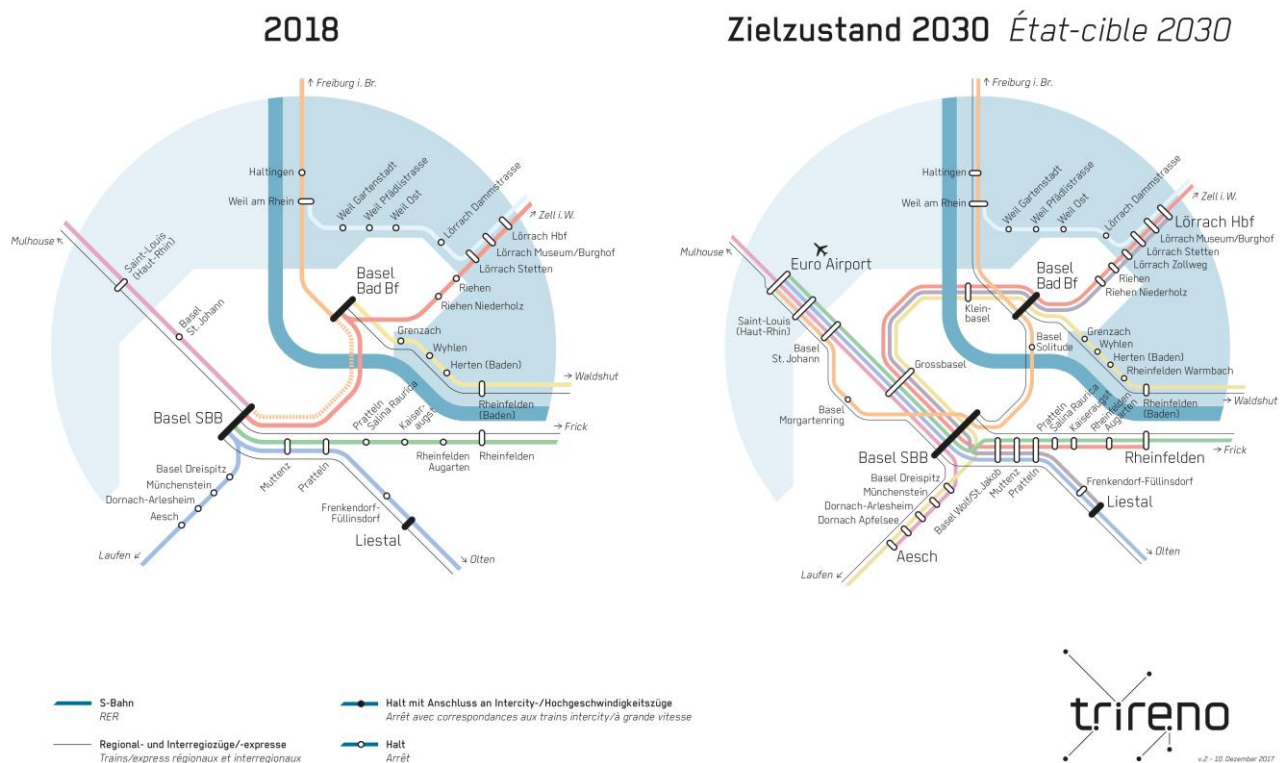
2018

↑ Freiburg i. Br.

Haltingen

Weil am Rhein

Weil Gartenstadt

Weil Pfädlistrasse

Weil Ost

Lörrach Dammstrasse

↗ Zell i. W.

Lörrach Hbf

Lörrach Museum/Burghof

Lörrach Stetten

Riehen

Riehen Niederholz

Basel Bad Bf

Mulhouse ↖

Saint-Louis (Haut-Rhin)

Basel St. Johann

Grenzach

Wyhlen

Herten (Baden)

→ Waldshut

Rheinfelden (Baden)

Basel SBB

Pratteln

Salina Raurica

Kaiseraugst

→ Frick

Rheinfelden Augarten

Rheinfelden

Muttenz

Pratteln

Basel Dreispitz

Münchenstein

Dornach-Arlesheim

Aesch

Laufen ↙

Frenkendorf-Füllinsdorf

Liestal

↘ Olten

Zielzustand 2030 État-cible 2030

↑ Freiburg i. Br.

Haltingen

Weil am Rhein

Weil Gartenstadt

Weil Pfädlistrasse

Weil Ost

Lörrach Dammstrasse

↗ Zell i. W.

Lörrach Hbf

Lörrach Museum/Burghof

Lörrach Stetten

Lörrach Zollweg

Riehen

Riehen Niederholz

Basel Bad Bf

Mulhouse ↖

Euro Airport

Saint-Louis (Haut-Rhin)

Basel St. Johann

Kleinbasel

Basel Solitude

Grenzach

Wyhlen

Herten (Baden)

Rheinfelden Warmbach

→ Waldshut

Rheinfelden (Baden)

Grossbasel

Basel Morgartenring

Basel SBB

Pratteln

Salina Raurica

Kaiseraugst

Rheinfelden Augarten

→ Frick

Rheinfelden

Basel Dreispitz

Münchenstein

Dornach-Arlesheim

Dornach Apfelsee

Aesch

Basel Wolf/St. Jakob

Muttenz

Pratteln

Frenkendorf-Füllinsdorf

Liestal

↘ Olten

Laufen ↙

S-Bahn
RER

Regional- und Interregiozüge/-expresse
Trains/express régionaux et interregionaux

Halt mit Anschluss an Intercity-/Hochgeschwindigkeitszüge
Arrêt avec correspondances aux trains intercity/à grande vitesse

Halt
Arrêt

trireno

v.2 - 10. Dezember 2017